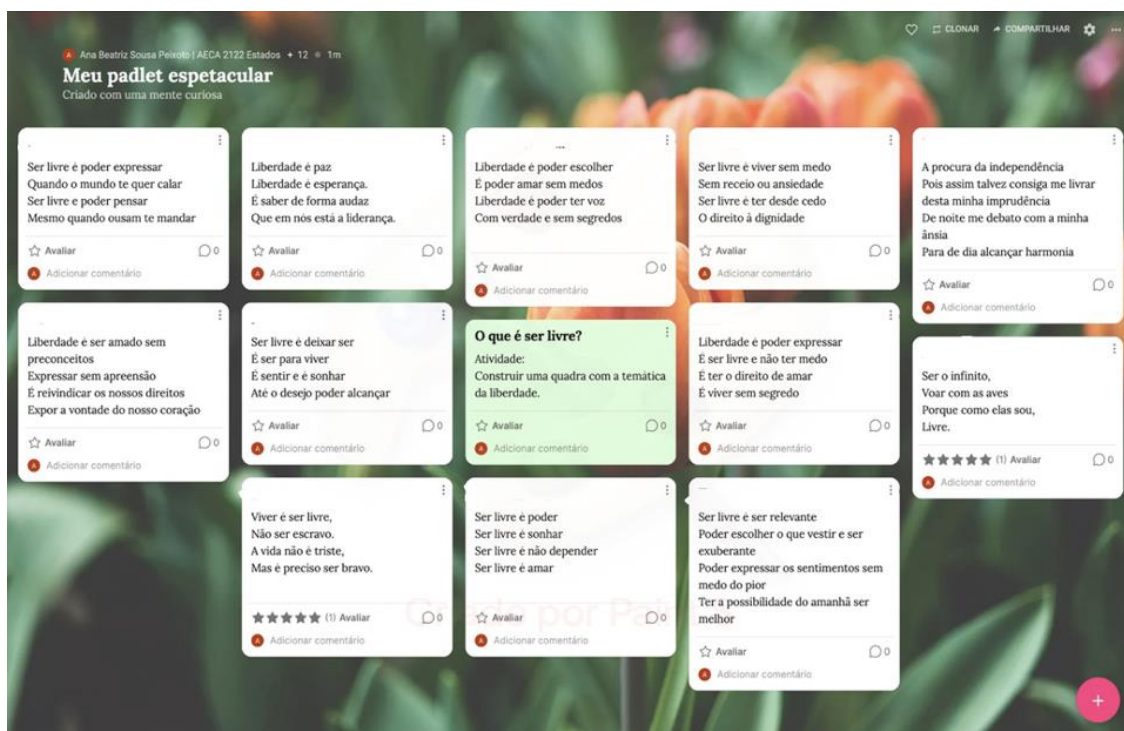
Ana Beatriz Sousa Peixoto | AECA 2122 Estados • 12 • 1m

Meu padlet espetacular
Criado com uma mente curiosa

CLONAR COMPARTILHAR

Ser livre é poder expressar
Quando o mundo te quer calar
Ser livre e poder pensar
Mesmo quando ousam te mandar

Avaliar 0
Adicionar comentário

Liberdade é ser amado sem preconceitos
Expressar sem apreensão
É reivindicar os nossos direitos
Expor a vontade do nosso coração

Avaliar 0
Adicionar comentário

Liberdade é paz
Liberdade é esperança.
É saber de forma audaz
Que em nós está a liderança.

Avaliar 0
Adicionar comentário

Ser livre é deixar ser
É ser para viver
É sentir e é sonhar
Até o desejo poder alcançar

Avaliar 0
Adicionar comentário

Viver é ser livre,
Não ser escravo.
A vida não é triste,
Mas é preciso ser bravo.

(1) Avaliar 0
Adicionar comentário

Liberdade é poder escolher
É poder amar sem medos
Liberdade é poder ter voz
Com verdade e sem segredos

Avaliar 0
Adicionar comentário

O que é ser livre?
Atividade:
Construir uma quadra com a temática da liberdade.

Avaliar 0
Adicionar comentário

Ser livre é poder
Ser livre é sonhar
Ser livre é não depender
Ser livre é amar

Avaliar 0
Adicionar comentário

Ser livre é viver sem medo
Sem receio ou ansiedade
Ser livre é ter desde cedo
O direito à dignidade

Avaliar 0
Adicionar comentário

Liberdade é poder expressar
É ser livre e não ter medo
É ter o direito de amar
É viver sem segredo

Avaliar 0
Adicionar comentário

Ser livre é ser relevante
Poder escolher o que vestir e ser exuberante
Poder expressar os sentimentos sem medo do pior
Ter a possibilidade do amanhã ser melhor

Avaliar 0
Adicionar comentário

A procura da independência
Pois assim talvez consiga me livrar
desta minha imprudência
De noite me debato com a minha ânsia
Para de dia alcançar harmonia

Avaliar 0
Adicionar comentário

Ser o infinito,
Voar com as aves
Porque como elas sou,
Livre.

(1) Avaliar 0
Adicionar comentário

Criado por Pa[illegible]